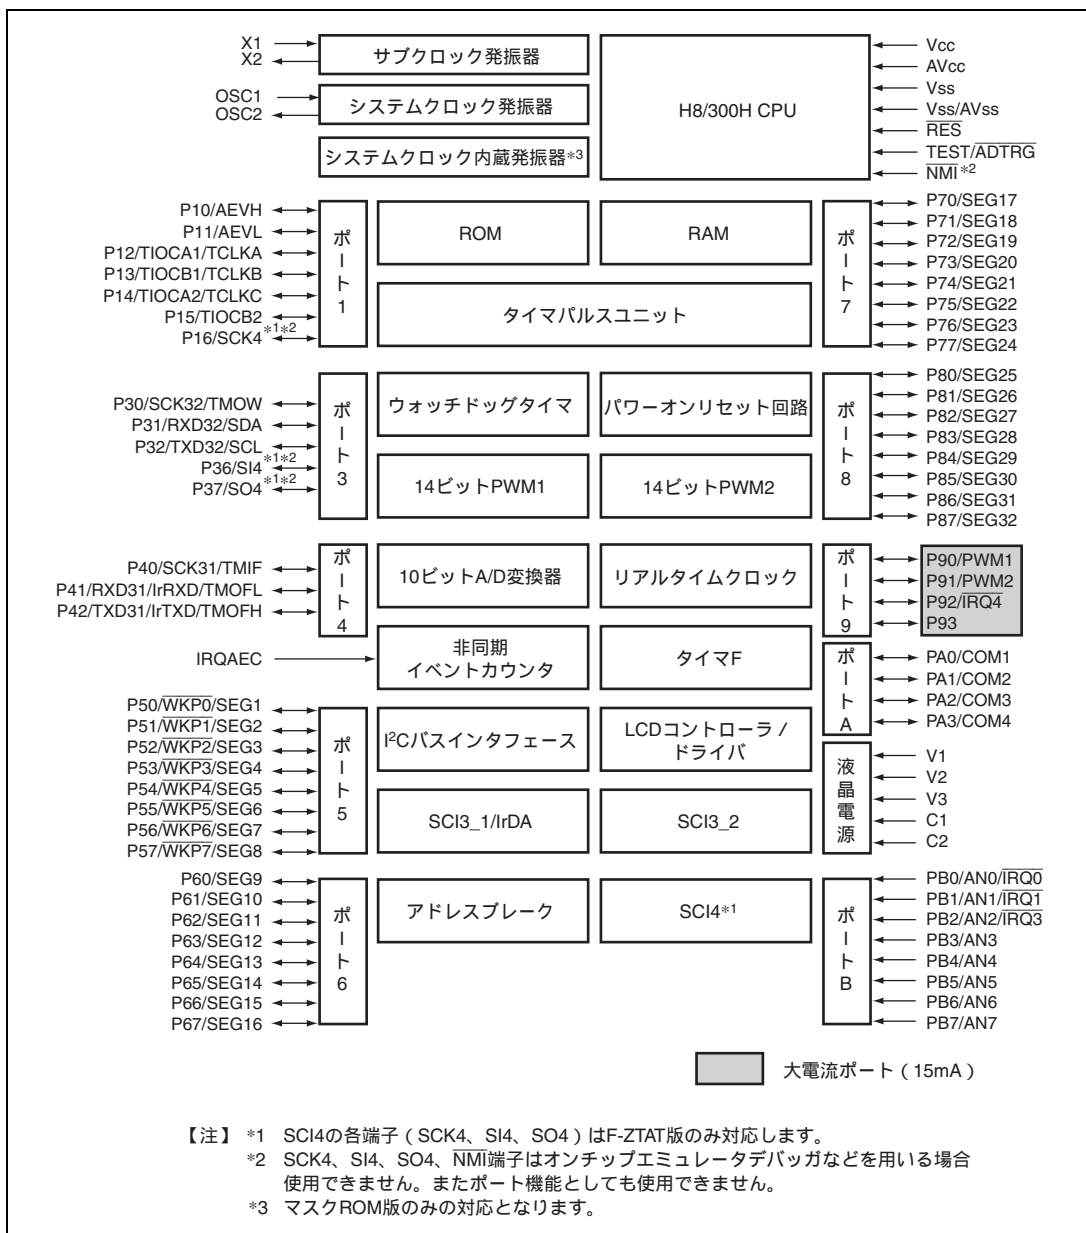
X1
X2
サブクロック発振器
OSC1
OSC2
システムクロック発振器
システムクロック内蔵発振器*3
H8/300H CPU
Vcc
AVcc
Vss
Vss/AVss
$\overline{RES}$
TEST/$\overline{ADTRG}$
$\overline{NMI}$*2

P10/AEVH
P11/AEVL
P12/TIOCA1/TCLKA
P13/TIOCB1/TCLKB
P14/TIOCA2/TCLKC
P15/TIOCB2
P16/SCK4*1*2
ポート1
ROM
RAM
タイマパルスユニット
ポート7
P70/SEG17
P71/SEG18
P72/SEG19
P73/SEG20
P74/SEG21
P75/SEG22
P76/SEG23
P77/SEG24

P30/SCK32/TMOW
P31/RXD32/SDA
P32/TXD32/SCL
P36/SI4*1*2
P37/SO4*1*2
ポート3
ウォッチドッグタイマ
パワーオンリセット回路
14ビットPWM1
14ビットPWM2
ポート8
P80/SEG25
P81/SEG26
P82/SEG27
P83/SEG28
P84/SEG29
P85/SEG30
P86/SEG31
P87/SEG32

P40/SCK31/TMIF
P41/RXD31/IrRXD/TMOFL
P42/TXD31/IrTXD/TMOFH
ポート4
10ビットA/D変換器
リアルタイムクロック
ポート9
P90/PWM1
P91/PWM2
P92/$\overline{IRQ4}$
P93

IRQAEC
非同期
イベントカウンタ
タイマF
ポートA
PA0/COM1
PA1/COM2
PA2/COM3
PA3/COM4

P50/$\overline{WKP0}$/SEG1
P51/$\overline{WKP1}$/SEG2
P52/$\overline{WKP2}$/SEG3
P53/$\overline{WKP3}$/SEG4
P54/$\overline{WKP4}$/SEG5
P55/$\overline{WKP5}$/SEG6
P56/$\overline{WKP6}$/SEG7
P57/$\overline{WKP7}$/SEG8
ポート5
I$^2$Cバスインタフェース
LCDコントローラ / ドライバ
液晶電源
V1
V2
V3
C1
C2
SCI3_1/IrDA
SCI3_2

P60/SEG9
P61/SEG10
P62/SEG11
P63/SEG12
P64/SEG13
P65/SEG14
P66/SEG15
P67/SEG16
ポート6
アドレスブレーク
SCI4*1
ポートB
PB0/AN0/$\overline{IRQ0}$
PB1/AN1/$\overline{IRQ1}$
PB2/AN2/$\overline{IRQ3}$
PB3/AN3
PB4/AN4
PB5/AN5
PB6/AN6
PB7/AN7

大電流ポート（15mA）

【注】 *1 SCI4の各端子（SCK4、SI4、SO4）はF-ZTAT版のみ対応します。
*2 SCK4、SI4、SO4、$\overline{NMI}$端子はオンチップエミュレータデバッガなどを用いる場合使用できません。またポート機能としても使用できません。
*3 マスクROM版のみの対応となります。